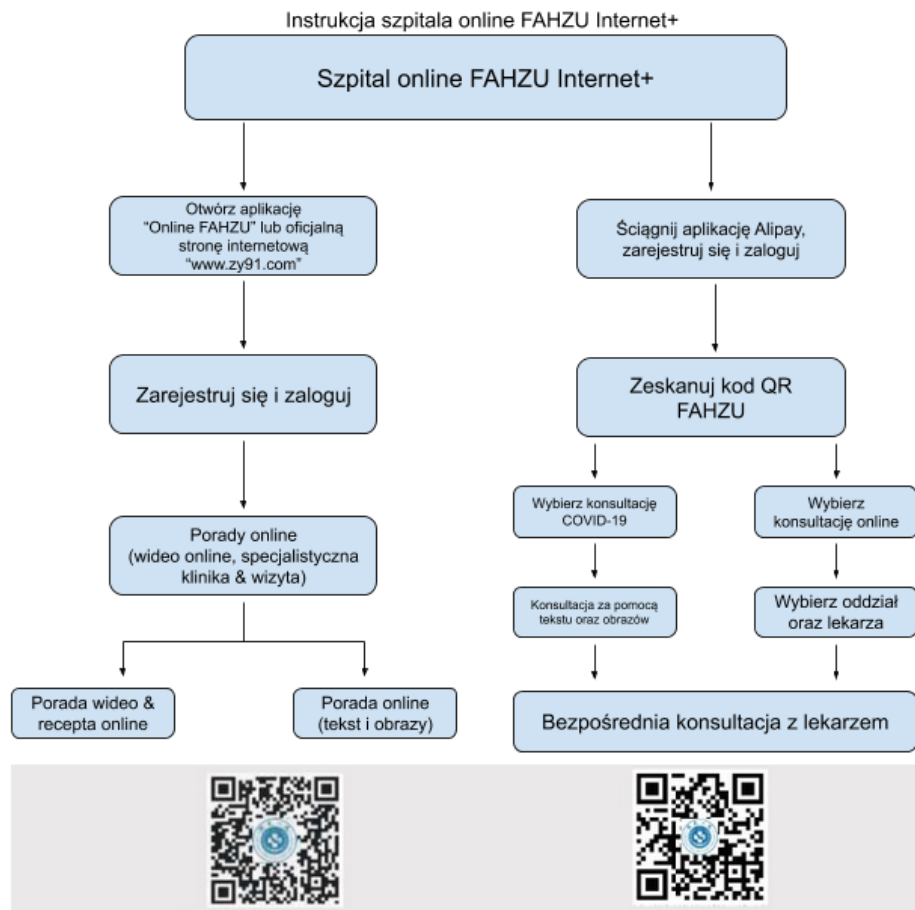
Instrukcja szpitala online FAHZU Internet+

Szpital online FAHZU Internet+

Otwórz aplikację "Online FAHZU" lub oficjalną stronę internetową "www.zy91.com"

Zarejestruj się i zaloguj

Porady online (wideo online, specjalistyczna klinika & wizyta)

Porada wideo & recepta online

Porada online (tekst i obrazy)

Ściągnij aplikację Alipay, zarejestruj się i zaloguj

Zeskanuj kod QR FAHZU

Wybierz konsultację COVID-19

Konsultacja za pomocą tekstu oraz obrazów

Wybierz konsultację online

Wybierz oddział oraz lekarza

Bezpośrednia konsultacja z lekarzem